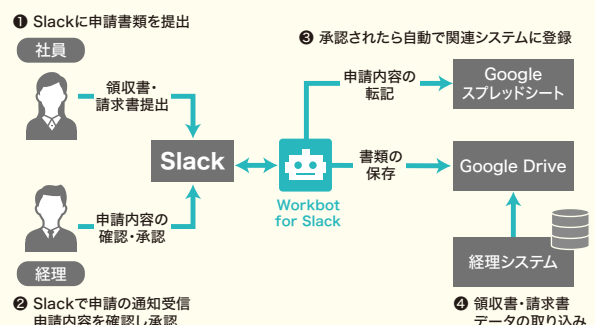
❶ Slackに申請書類を提出

社員

領収書・
請求書提出

Slack

申請内容の
確認・承認

経理

❷ Slackで申請の通知受信
申請内容を確認し承認

❸ 承認されたら自動で関連システムに登録

申請内容の
転記

Google
スプレッドシート

Workbot
for Slack

書類の
保存

Google Drive

経理システム

❹ 領収書・請求書
データの取り込み